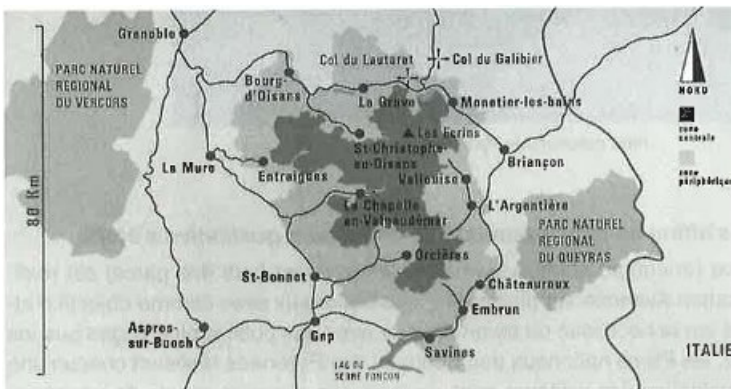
Grenoble
PARC NATUREL REGIONAL DU VERCORS
80 Km
Col du Lautaret
Col du Galibier
Bourg-d'Oisans
La Grave
Monetier-les-bains
Les Ecrins
St-Christophe-en-Oisans
Briançon
La Mure
Entraigues
Vallouise
L'Argentière
La Chapelle en-Valgaudemar
PARC NATUREL REGIONAL DU QUEYRAS
Orcières
St-Bonnet
Châteauroux
Embrun
Aspres-sur-Buech
Gap
Savines
LAC DE SERRE PONCON
ITALIE
NORD
zone centrale
zone périphérique